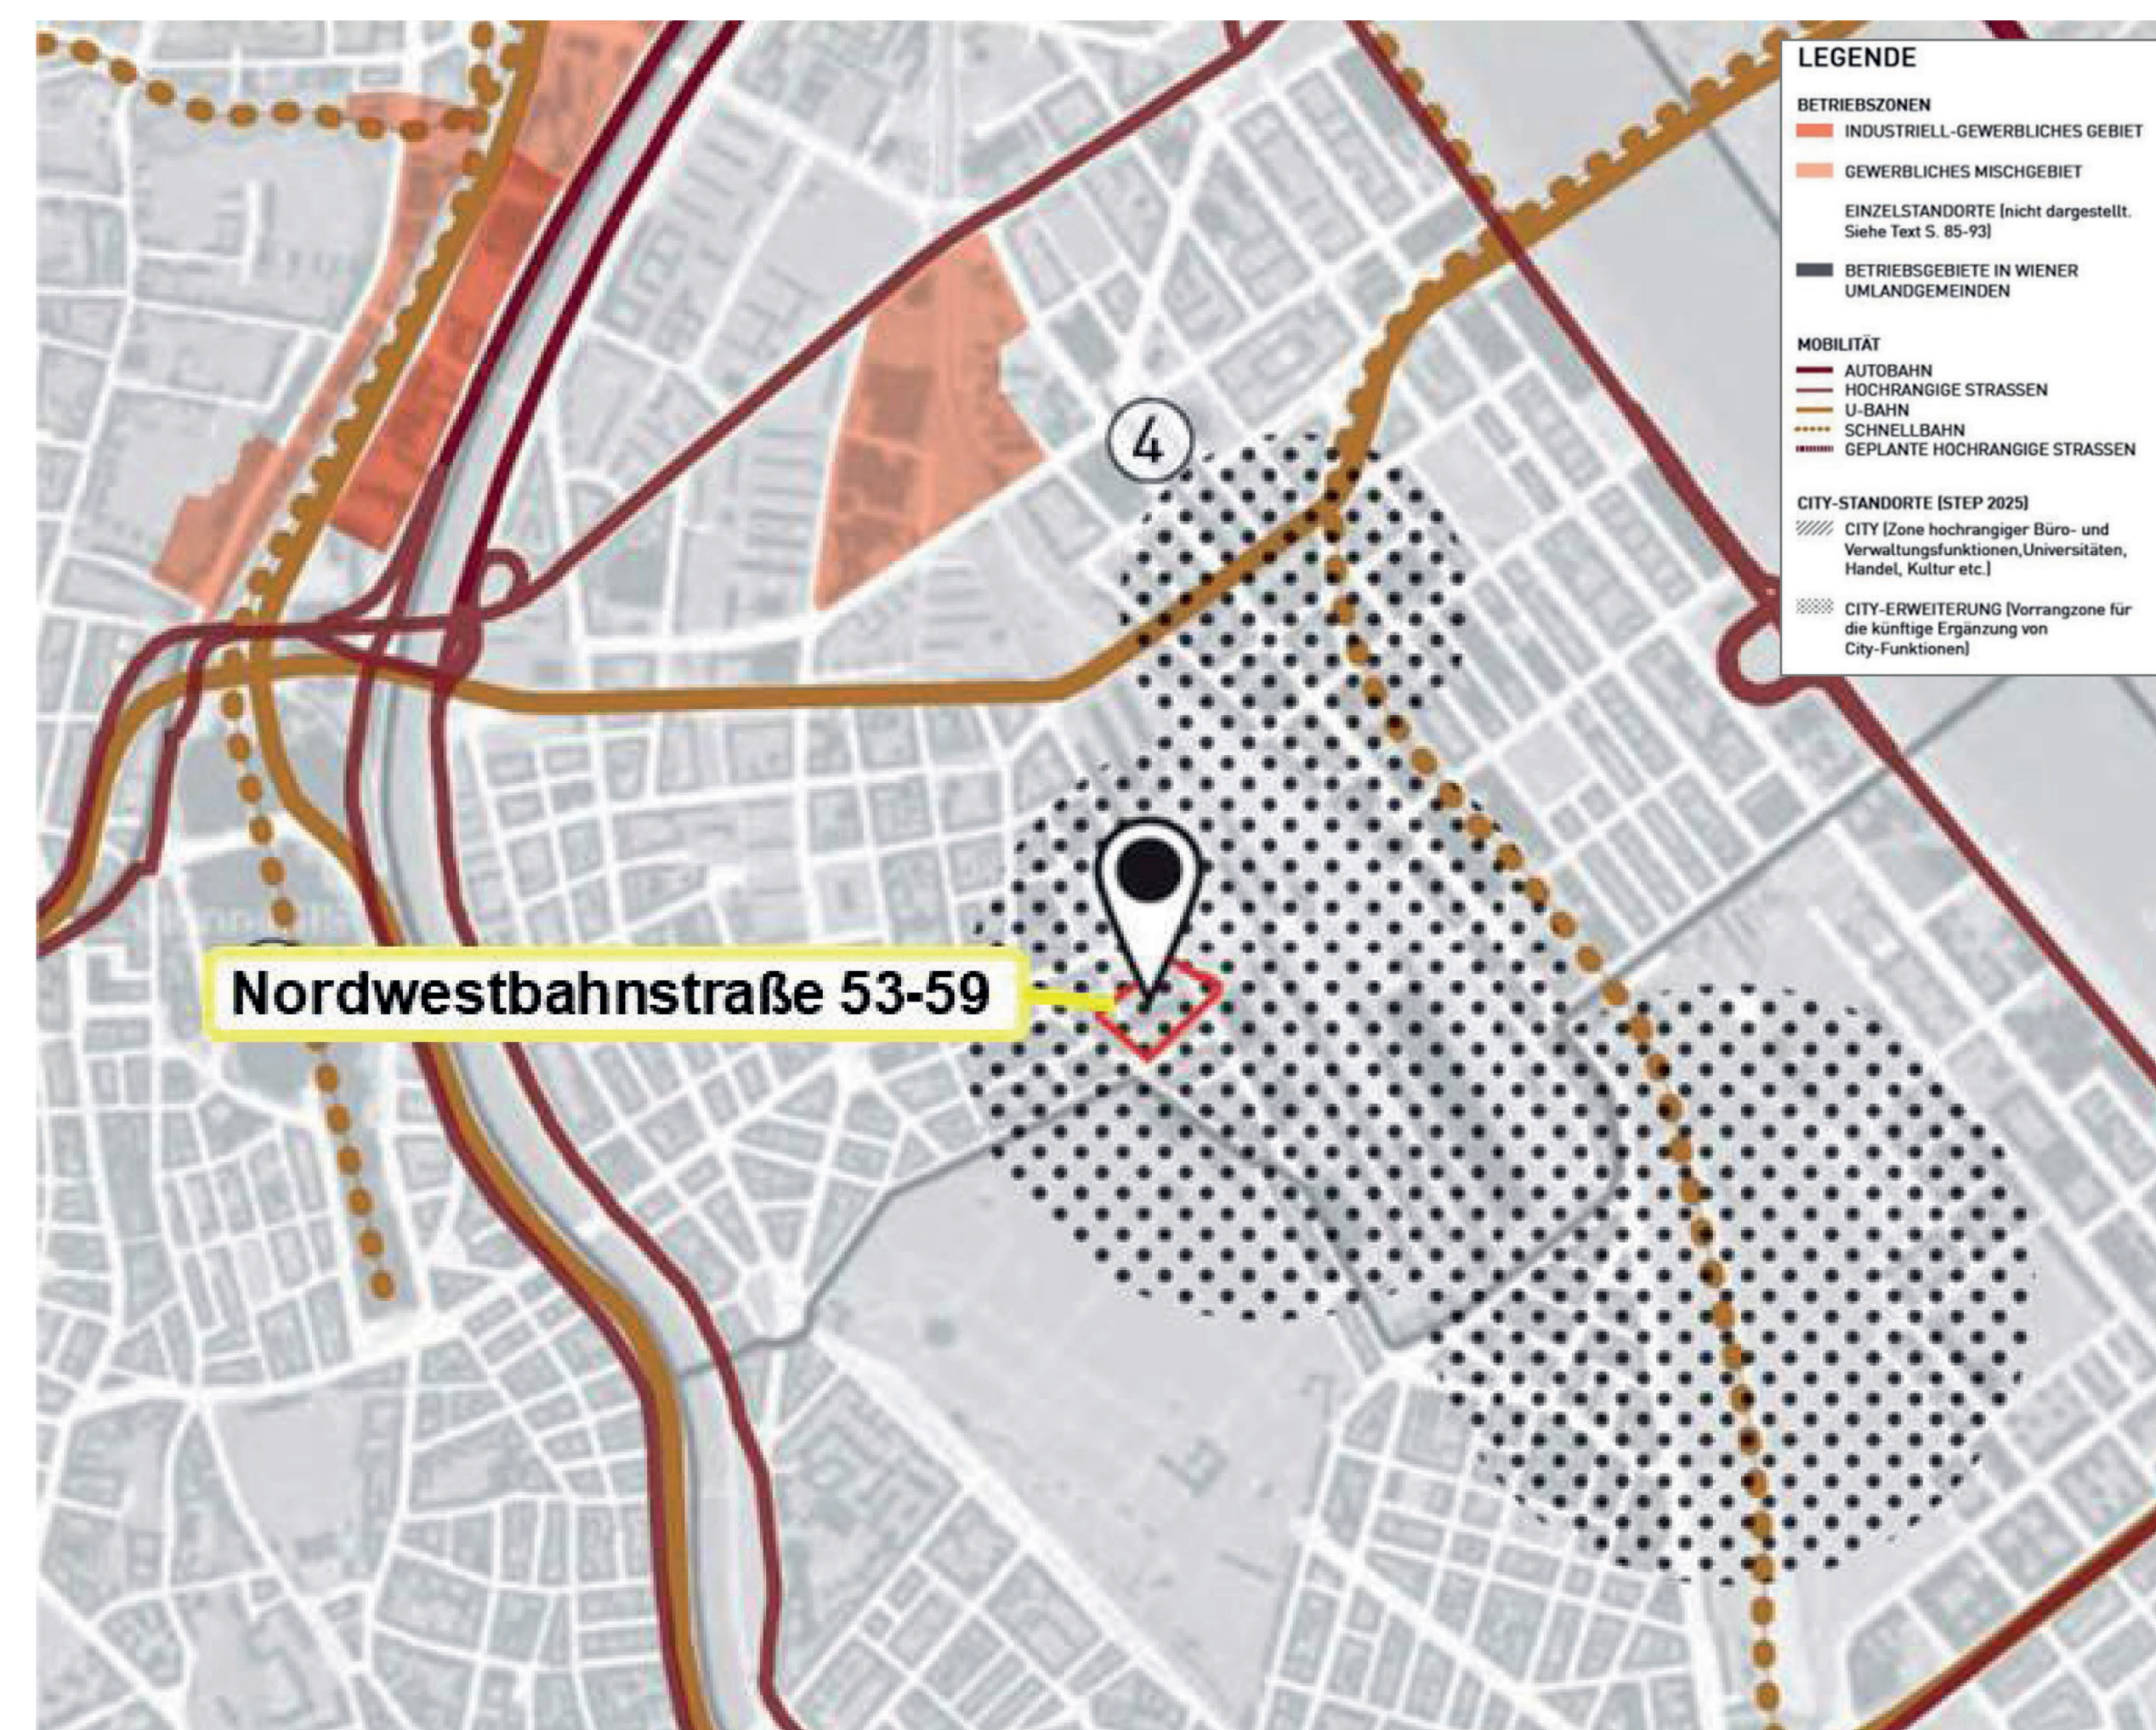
LEGENDE

BETRIEBSZONEN
INDUSTRIELL-GEWERBLICHES GEBIET
GEWERBLICHES MISCHGEBIET
EINZELSTANDORTE [nicht dargestellt. Siehe Text S. 85-93]
BETRIEBSGEBIETE IN WIENER UMLANDGEMEINDEN

MOBILITÄT
AUTOBAHN
HOCHRANGIGE STRASSEN
U-BAHN
SCHNELLBAHN
GEPLANTE HOCHRANGIGE STRASSEN

CITY-STANDORTE [STEP 2025]
CITY [Zone hochrangiger Büro- und Verwaltungsfunktionen,Universitäten, Handel, Kultur etc.]
CITY-ERWEITERUNG [Vorrangzone für die künftige Ergänzung von City-Funktionen]

4

Nordwestbahnstraße 53-59